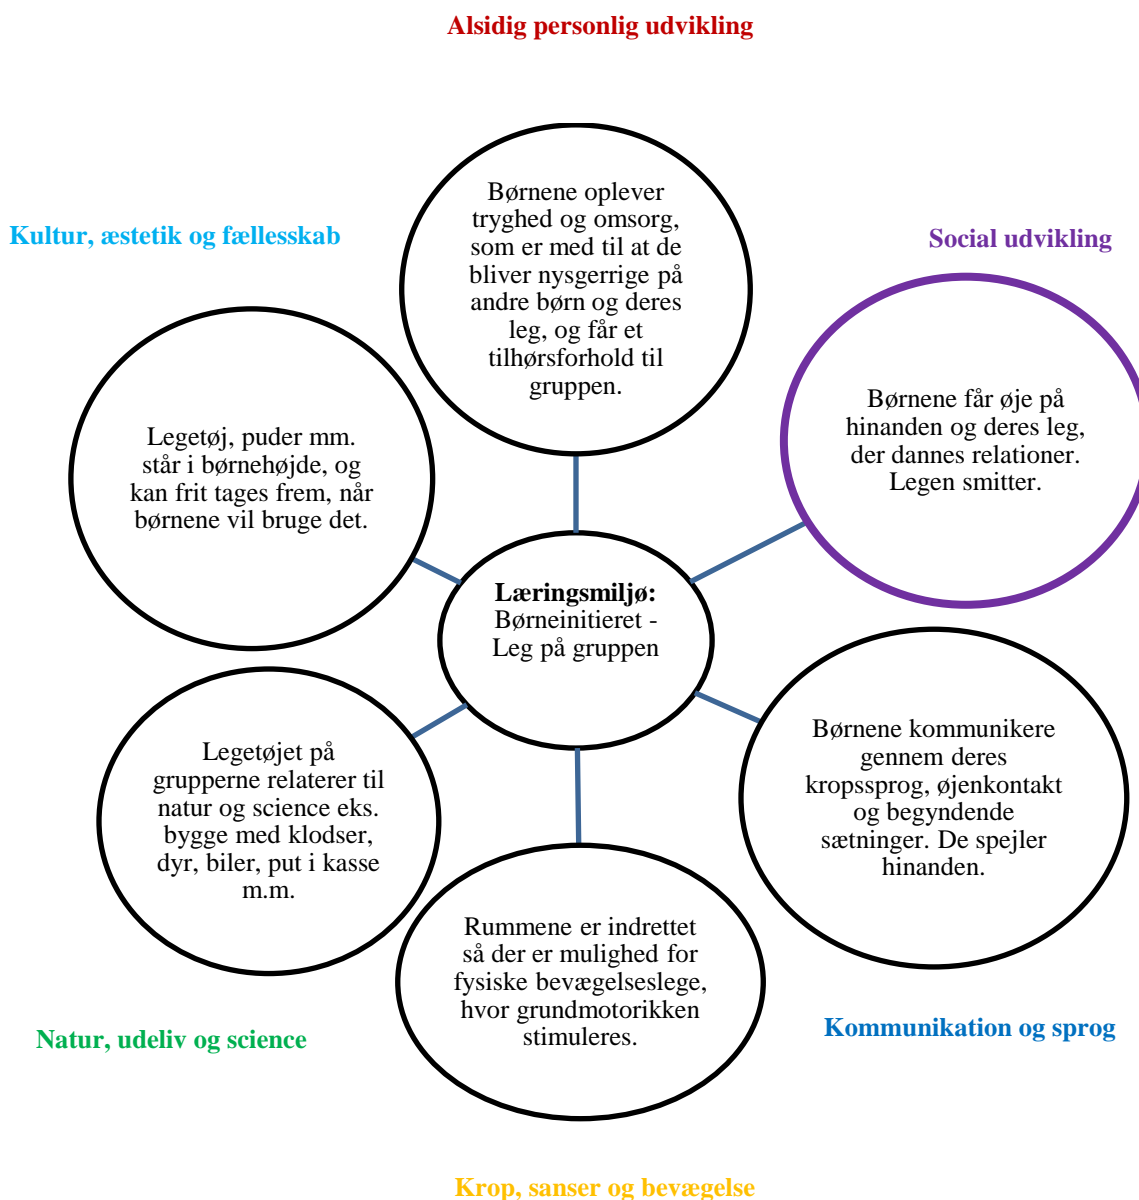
Alsidig personlig udvikling

Kultur, æstetik og fællesskab

Børnene oplever tryghed og omsorg, som er med til at de bliver nysgerrige på andre børn og deres leg, og får et tilhørsforhold til gruppen.

Social udvikling

Børnene får øje på hinanden og deres leg, der dannes relationer. Legen smitter.

Legetøj, puder mm. står i børnehøjde, og kan frit tages frem, når børnene vil bruge det.

**Læringsmiljø:** Børneinitieret - Leg på gruppen

Legetøjet på grupperne relaterer til natur og science eks. bygge med klodser, dyr, biler, put i kasse m.m.

Børnene kommunikere gennem deres kropssprog, øjenkontakt og begyndende sætninger. De spejler hinanden.

Rummene er indrettet så der er mulighed for fysiske bevægelseslege, hvor grundmotorikken stimuleres.

Natur, udeliv og science

Kommunikation og sprog

Krop, sanser og bevægelse